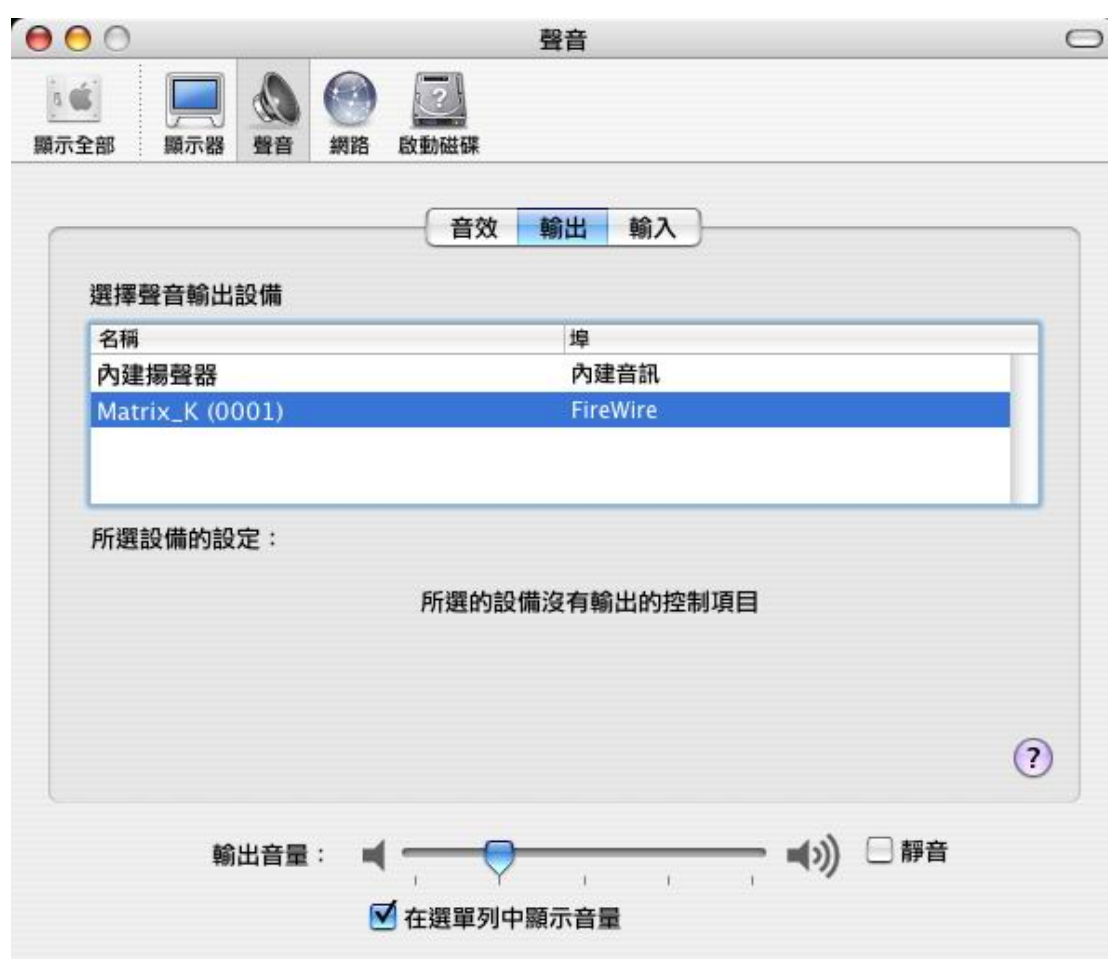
聲音

顯示全部 顯示器 聲音 網路 啟動磁碟

音效 輸出 輸入

選擇聲音輸出設備

| 名稱 | 埠 |
|---|---|
| 內建揚聲器 | 內建音訊 |
| Matrix_K (0001) | FireWire |

所選設備的設定：

所選的設備沒有輸出的控制項目

?

輸出音量： 靜音

在選單列中顯示音量